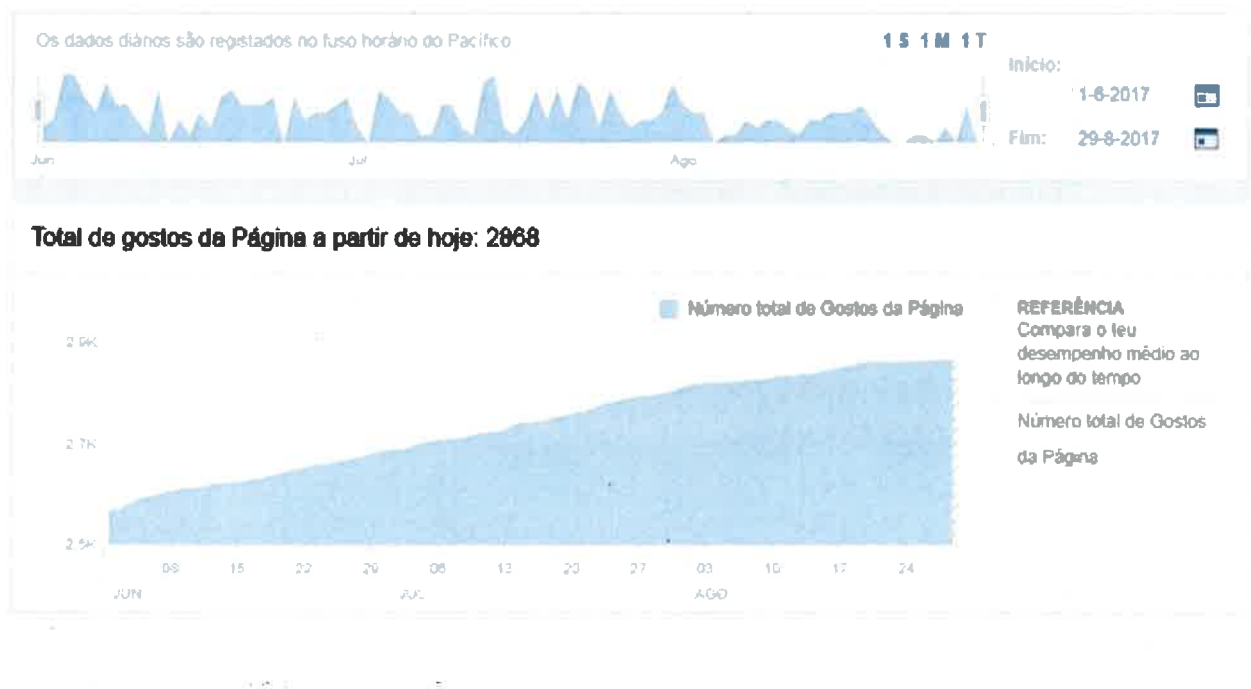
Os dados diários são registados no fuso horário do Pacífico

1 S 1 M 1 T

Início: 1-6-2017

Fim: 29-8-2017

Jun Jul Ago

Total de gostos da Página a partir de hoje: 2868

Número total de Gostos da Página

REFERÊNCIA
Compara o teu desempenho médio ao longo do tempo

Número total de Gostos da Página

2.9K
2.7K
2.5K

08 15 22 29 06 13 20 27 03 10 17 24
JUN JUL AGO